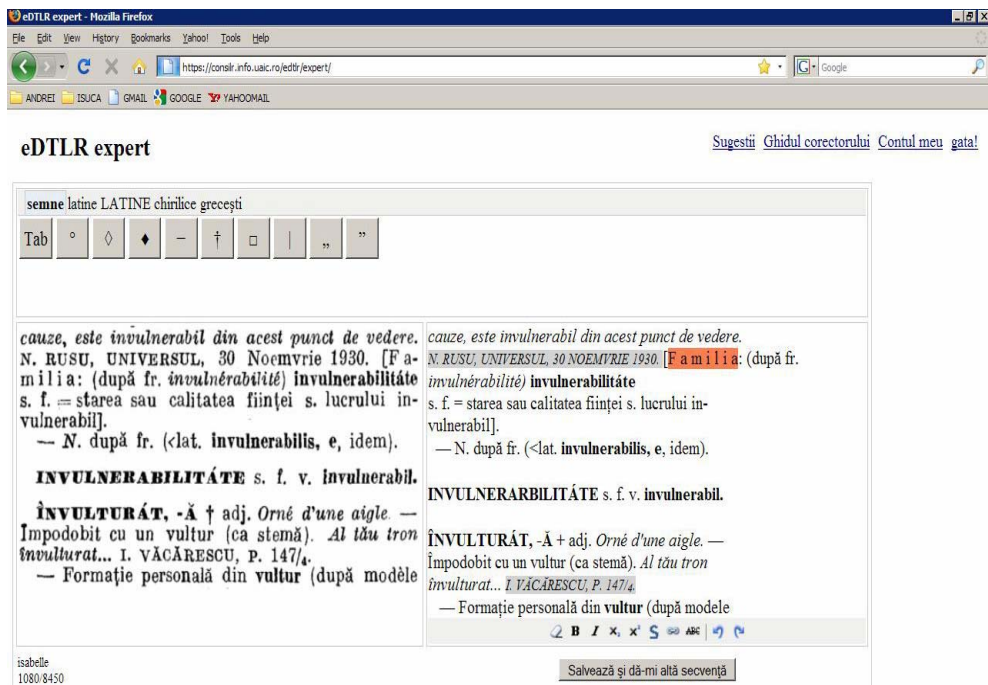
eDTLR expert - Mozilla Firefox

File Edit View History Bookmarks Yahoo! Tools Help

https://conslr.info.uaic.ro/edtlr/expert/

Google

ANDREI ISUCA GMAIL GOOGLE YAHOOMAIL

eDTLR expert

Sugestii Ghidul corectorului Contul meu gata!

semne latine LATINE chirilice grecești

Tab ° ◊ ♦ – † □ | „ ”

cauze, este invulnerabil din acest punct de vedere. N. RUSU, UNIVERSUL, 30 Noemvrie 1930. [Familia: (după fr. invulnérabilité) invulnerabilitáte s. f. = starea sau calitatea ființei s. lucrului invulnerabil].

— N. după fr. (<lat. invulnerabilis, e, idem).

INVULNERABILITÁTE s. f. v. invulnerabil.

ÎNVULTURÁT, -Ă † adj. Orné d'une aigle. — Împodobit cu un vultur (ca stemă). Al tău tron învulturat... I. VĂCĂRESCU, P. 147/4.

— Formație personală din vultur (după modèle

cauze, este invulnerabil din acest punct de vedere. N. RUSU, UNIVERSUL, 30 NOEMVRIE 1930. [Familia: (după fr. invulnérabilité) invulnerabilitáte

s. f. = starea sau calitatea ființei s. lucrului invulnerabil].

— N. după fr. (<lat. invulnerabilis, e, idem).

INVULNERARBILITÁTE s. f. v. invulnerabil.

ÎNVULTURÁT, -Ă + adj. Orné d'une aigle. — Împodobit cu un vultur (ca stemă). Al tău tron învulturat... I. VĂCĂRESCU, P. 147/4.

— Formație personală din vultur (după modele

B I $x_2$ $x^2$ S ABC

isabelle
1080/8450

Salvează și dă-mi altă secvență